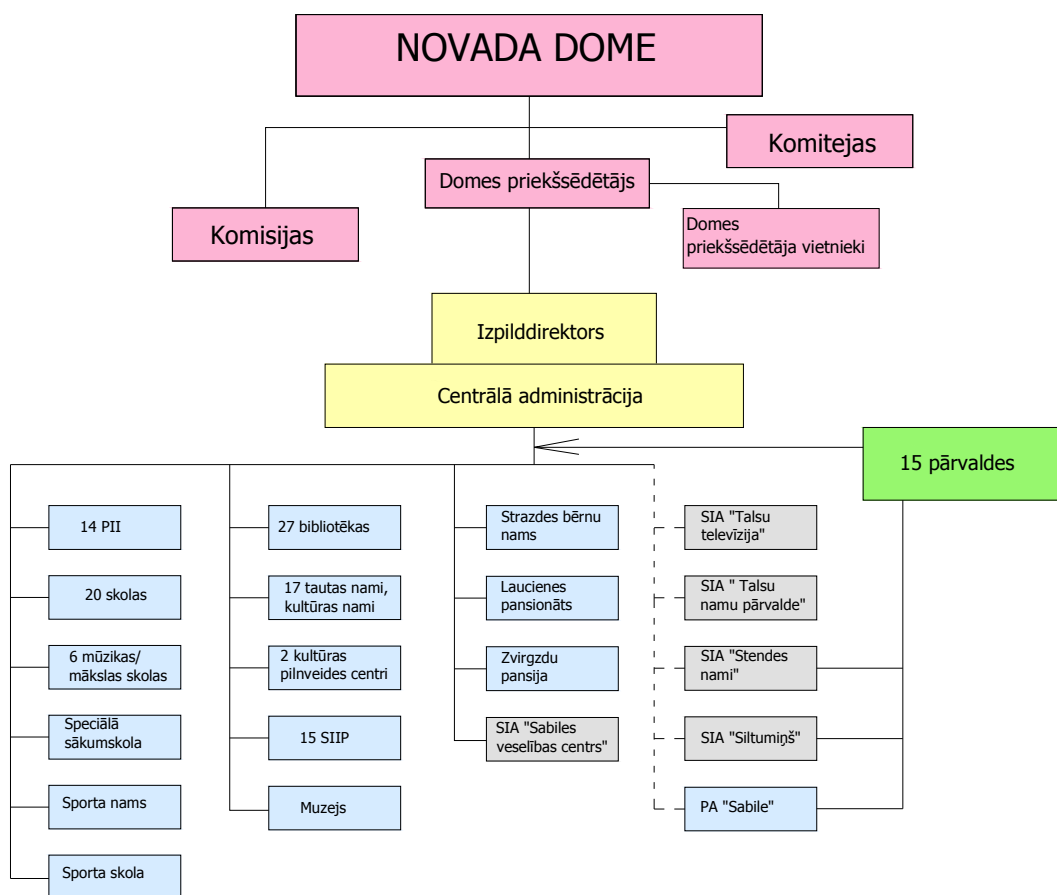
NOVADA DOME

Komitejas

Domes priekšsēdētājs

Komisijas

Domes priekšsēdētāja vietnieki

Izpilddirektors

Centrālā administrācija

15 pārvaldes

14 PII

20 skolas

6 mūzikas/ mākslas skolas

Speciālā sākumskola

Sporta nams

Sporta skola

27 bibliotēkas

17 tautas nami, kultūras nami

2 kultūras pilnveides centri

15 SIIP

Muzejs

Strazdes bērnu nams

Laucienes pansionāts

Zvirgzdu pansija

SIA "Sabiles veselības centrs"

SIA "Talsu televīzija"

SIA " Talsu namu pārvalde"

SIA "Stendes nami"

SIA "Siltumiņš"

PA "Sabile"